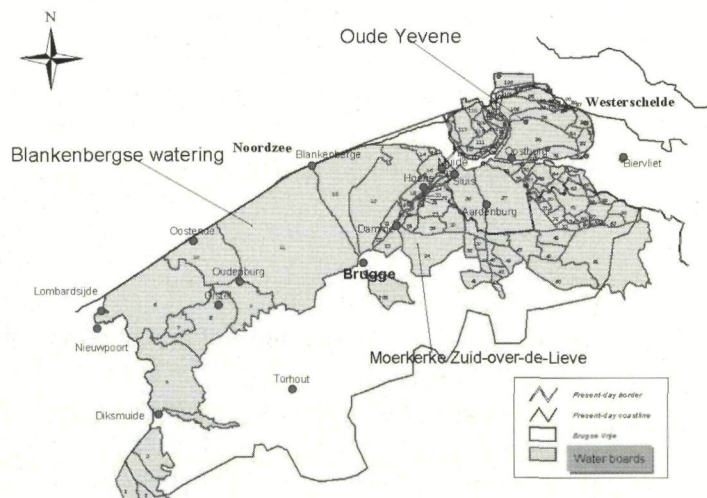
N

Oude Yevene

Westerschelde

Blankenbergse watering

Noordzee

Blankenberge

Oostburg

Biervliet

Hoeke

Sluis

Aardenburg

Oostende

Damme

Oudenburg

Brugge

Lombardsijde

Gistel

Nieuwpoort

Moerkerke Zuid-over-de-Lieve

Torhout

Diksmuide

Present-day border

Present-day coastline

Brugse Vrije

Water boards